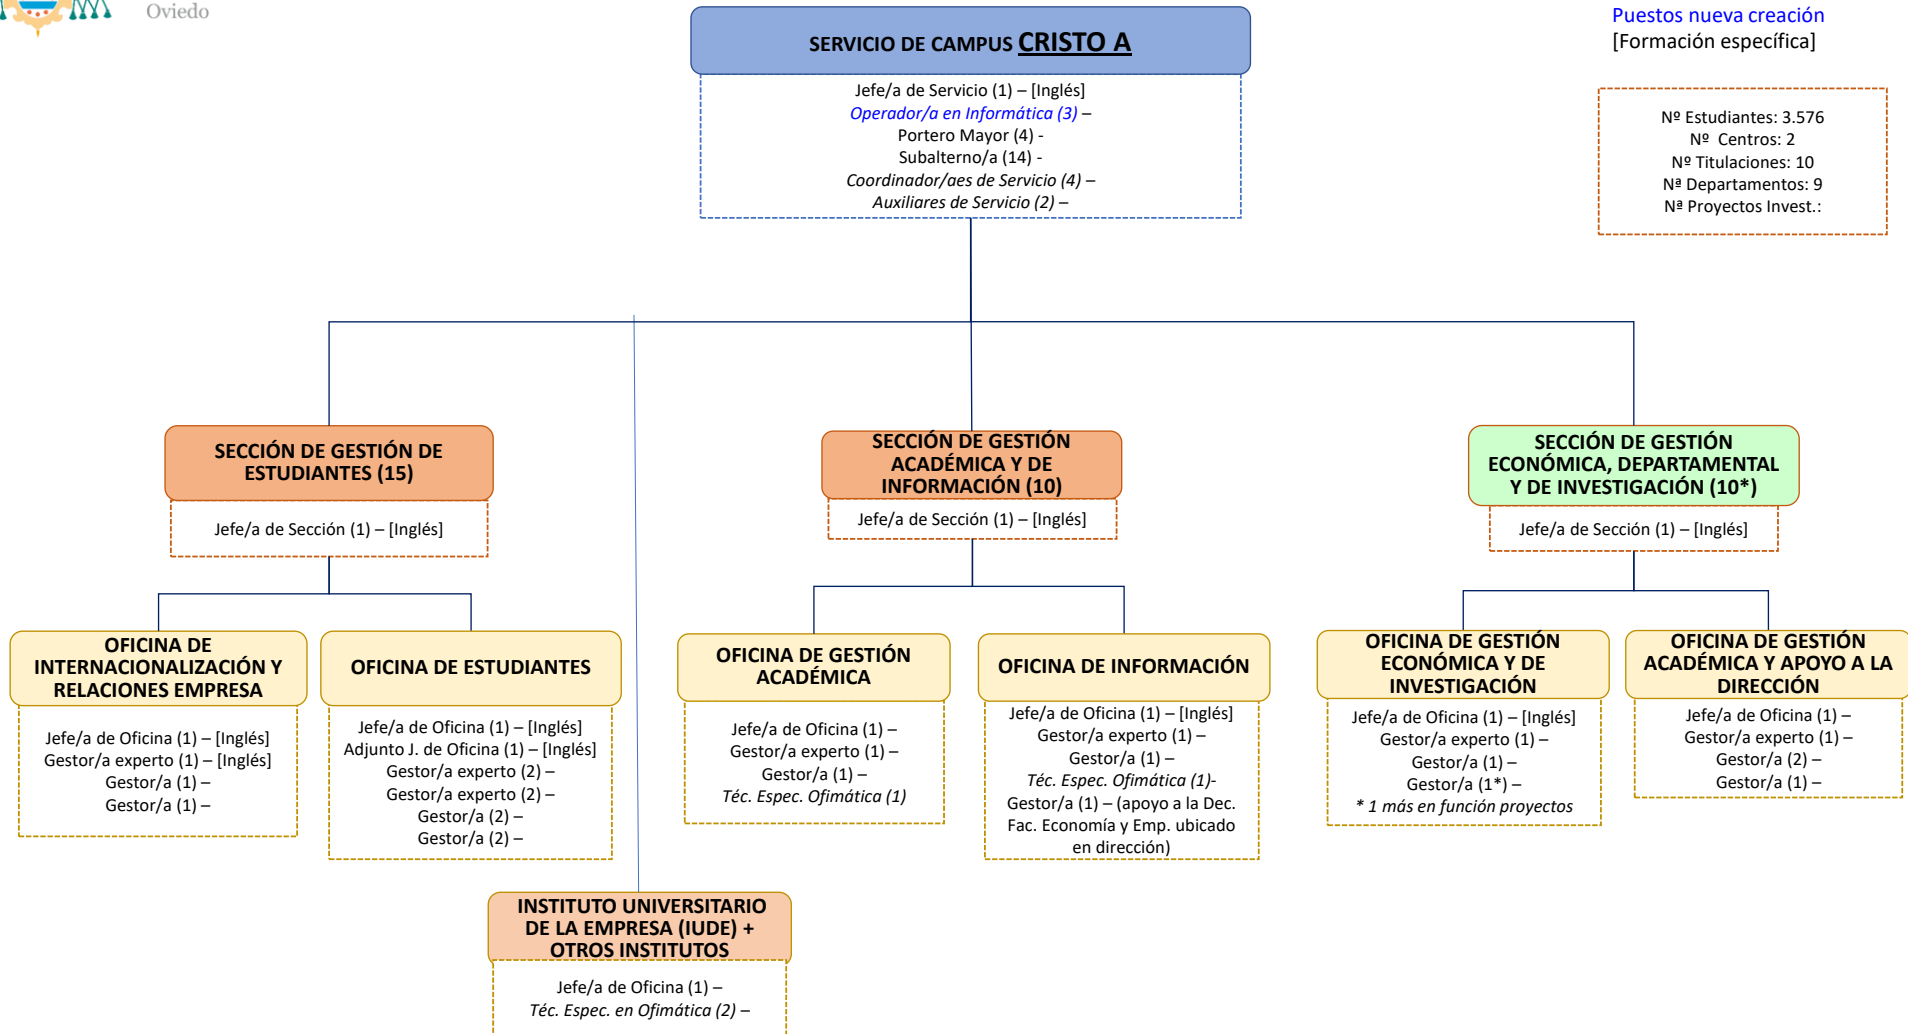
Oviedo

SERVICIO DE CAMPUS CRISTO A

Jefe/a de Servicio (1) – [Inglés]
Operador/a en Informática (3) –
Portero Mayor (4) -
Subalterno/a (14) -
Coordinador/aes de Servicio (4) –
Auxiliares de Servicio (2) –

Puestos nueva creación
[Formación específica]

Nº Estudiantes: 3.576
Nº Centros: 2
Nº Titulaciones: 10
Nª Departamentos: 9
Nª Proyectos Invest.:

SECCIÓN DE GESTIÓN DE ESTUDIANTES (15)

Jefe/a de Sección (1) – [Inglés]

SECCIÓN DE GESTIÓN ACADÉMICA Y DE INFORMACIÓN (10)

Jefe/a de Sección (1) – [Inglés]

SECCIÓN DE GESTIÓN ECONÓMICA, DEPARTAMENTAL Y DE INVESTIGACIÓN (10*)

Jefe/a de Sección (1) – [Inglés]

OFICINA DE INTERNACIONALIZACIÓN Y RELACIONES EMPRESA

Jefe/a de Oficina (1) – [Inglés]
Gestor/a experto (1) – [Inglés]
Gestor/a (1) –
Gestor/a (1) –

OFICINA DE ESTUDIANTES

Jefe/a de Oficina (1) – [Inglés]
Adjunto J. de Oficina (1) – [Inglés]
Gestor/a experto (2) –
Gestor/a experto (2) –
Gestor/a (2) –
Gestor/a (2) –

OFICINA DE GESTIÓN ACADÉMICA

Jefe/a de Oficina (1) –
Gestor/a experto (1) –
Gestor/a (1) –
Téc. Espec. Ofimática (1)

OFICINA DE INFORMACIÓN

Jefe/a de Oficina (1) – [Inglés]
Gestor/a experto (1) –
Gestor/a (1) –
Téc. Espec. Ofimática (1)-
Gestor/a (1) – (apoyo a la Dec. Fac. Economía y Emp. ubicado en dirección)

OFICINA DE GESTIÓN ECONÓMICA Y DE INVESTIGACIÓN

Jefe/a de Oficina (1) – [Inglés]
Gestor/a experto (1) –
Gestor/a (1) –
Gestor/a (1*) –
* 1 más en función proyectos

OFICINA DE GESTIÓN ACADÉMICA Y APOYO A LA DIRECCIÓN

Jefe/a de Oficina (1) –
Gestor/a experto (1) –
Gestor/a (2) –
Gestor/a (1) –

INSTITUTO UNIVERSITARIO DE LA EMPRESA (IUDE) + OTROS INSTITUTOS

Jefe/a de Oficina (1) –
Téc. Espec. en Ofimática (2) –